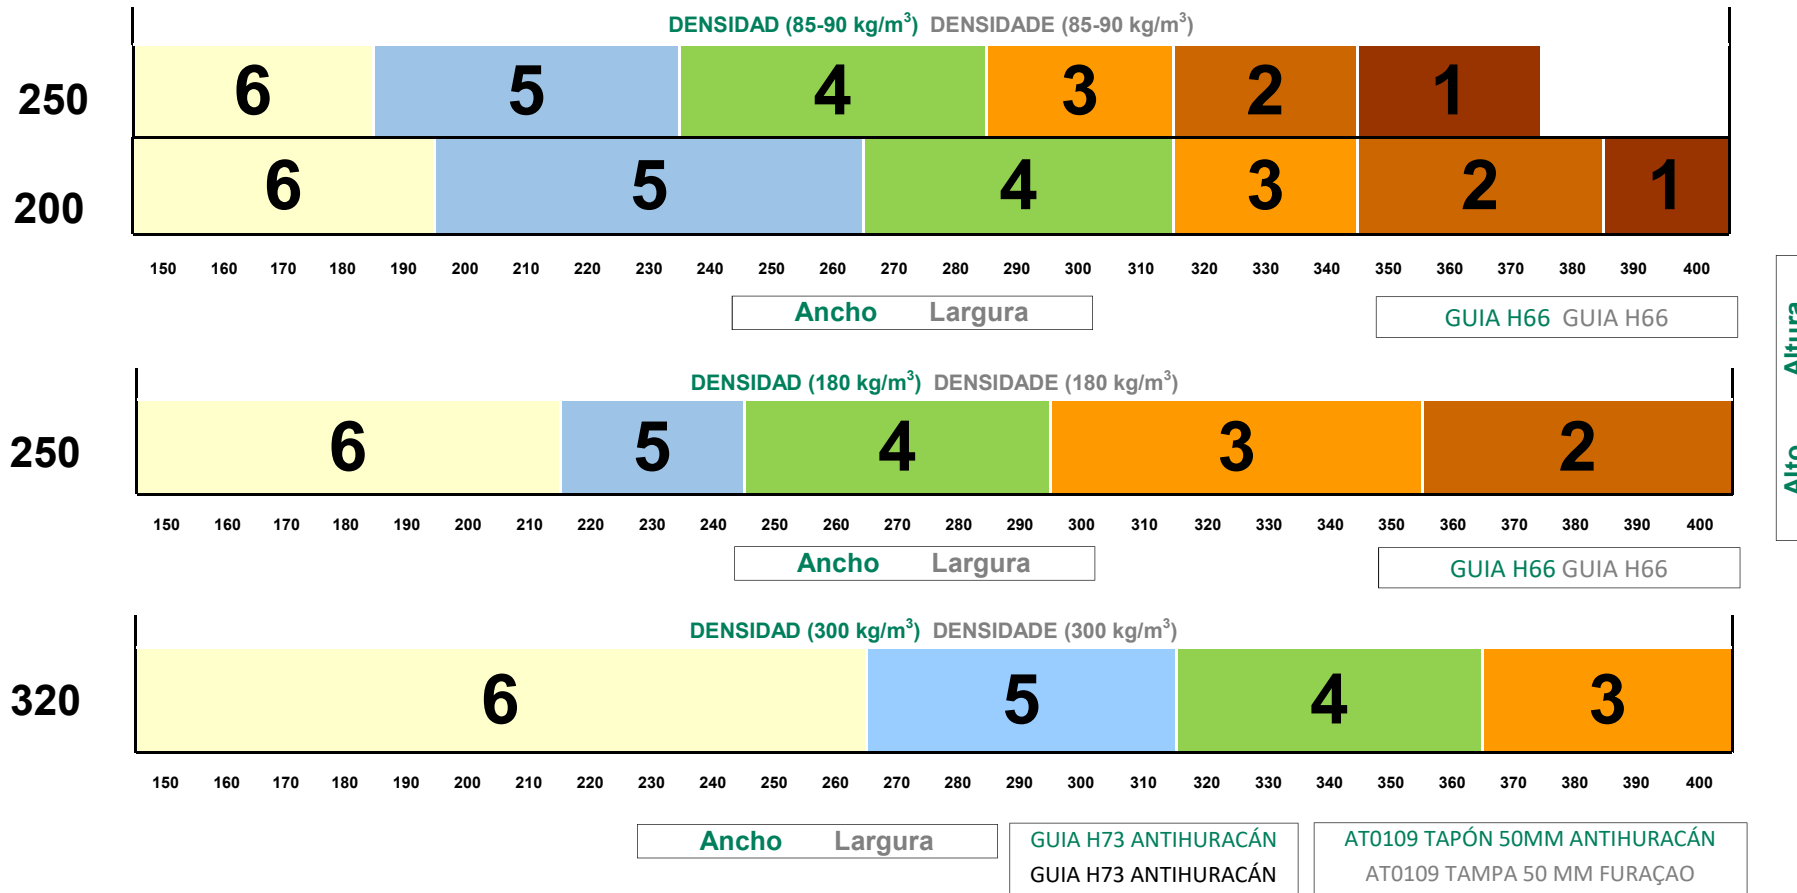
DENSIDAD (85-90 kg/m$^3$) DENSIDADE (85-90 kg/m$^3$)

| 250 | 6 | 5 | 4 | 3 | 2 | 1 |
|---|---|---|---|---|---|---|
| 200 | 6 | 5 | 4 | 3 | 2 | 1 |

150 160 170 180 190 200 210 220 230 240 250 260 270 280 290 300 310 320 330 340 350 360 370 380 390 400

Ancho Largura

GUIA H66 GUIA H66

Altura

Alto

DENSIDAD (180 kg/m$^3$) DENSIDADE (180 kg/m$^3$)

| 250 | 6 | 5 | 4 | 3 | 2 |
|---|---|---|---|---|---|

150 160 170 180 190 200 210 220 230 240 250 260 270 280 290 300 310 320 330 340 350 360 370 380 390 400

Ancho Largura

GUIA H66 GUIA H66

DENSIDAD (300 kg/m$^3$) DENSIDADE (300 kg/m$^3$)

| 320 | 6 | 5 | 4 | 3 |
|---|---|---|---|---|

150 160 170 180 190 200 210 220 230 240 250 260 270 280 290 300 310 320 330 340 350 360 370 380 390 400

Ancho Largura

GUIA H73 ANTIHURACÁN
GUIA H73 ANTIHURACÁN

AT0109 TAPÓN 50MM ANTIHURACÁN
AT0109 TAMPA 50 MM FURAÇAO